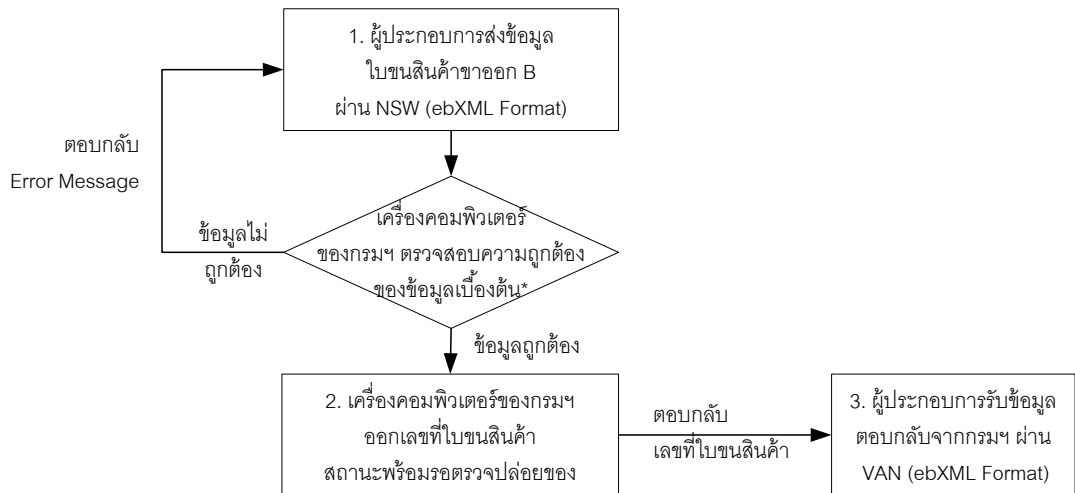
1. ผู้ประกอบการส่งข้อมูล ใบขนสินค้าขาออก B ผ่าน NSW (ebXML Format)

ตอบกลับ Error Message

ข้อมูลไม่ถูกต้อง

เครื่องคอมพิวเตอร์ของกรมฯ ตรวจสอบความถูกต้องของข้อมูลเบื้องต้น*

ข้อมูลถูกต้อง

2. เครื่องคอมพิวเตอร์ของกรมฯ ออกเลขที่ใบขนสินค้า สถานะพร้อมรอตรวจปล่อยของ

ตอบกลับ เลขที่ใบขนสินค้า

3. ผู้ประกอบการรับข้อมูลตอบกลับจากกรมฯ ผ่าน VAN (ebXML Format)